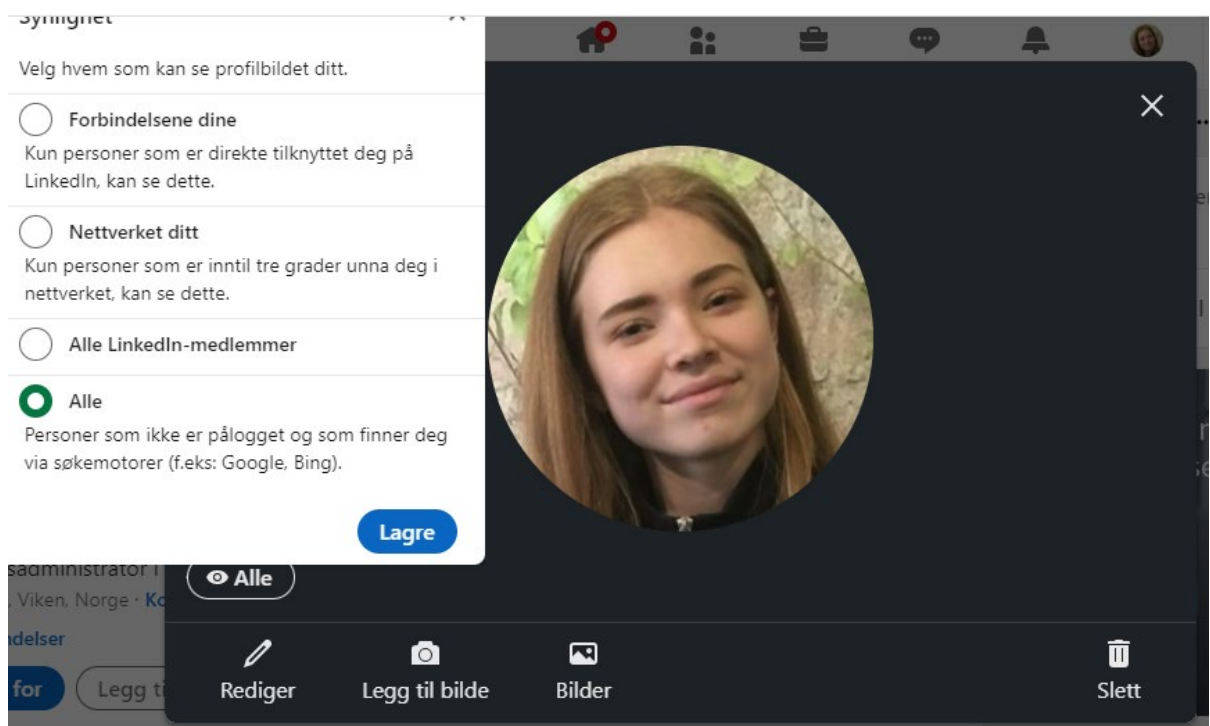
Synlighet

Velg hvem som kan se profilbildet ditt.

Forbindelsene dine

Kun personer som er direkte tilknyttet deg på LinkedIn, kan se dette.

Nettverket ditt

Kun personer som er inntil tre grader unna deg i nettverket, kan se dette.

Alle LinkedIn-medlemmer

Alle

Personer som ikke er pålogget og som finner deg via søkemotorer (f.eks: Google, Bing).

Lagre

Alle

sadministrator i

, Viken, Norge · Ko

ndelser

for

Legg ti

Rediger

Legg til bilde

Bilder

Slett